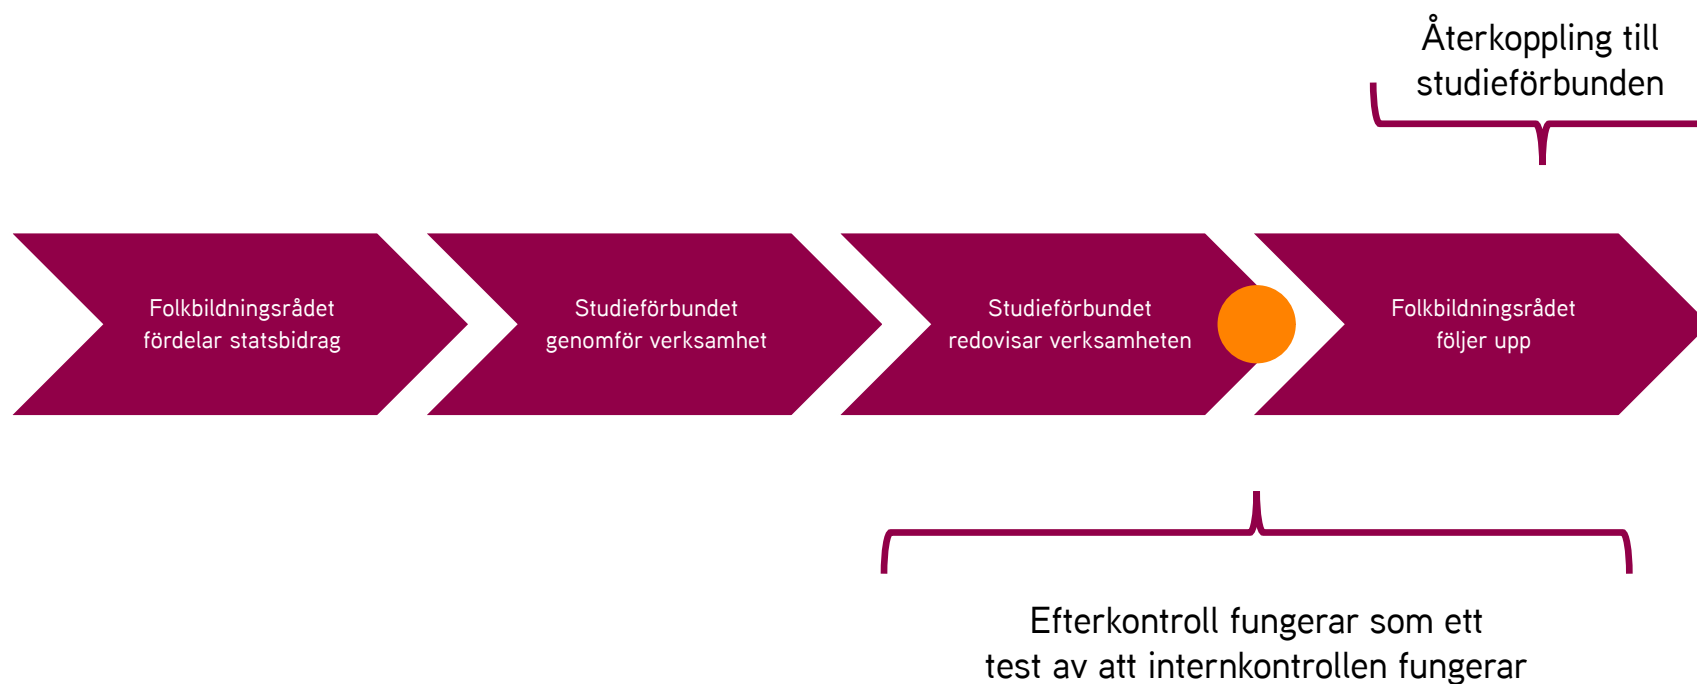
Återkoppling till studieförbunden

Folkbildningsrådet fördelar statsbidrag

Studieförbundet genomför verksamhet

Studieförbundet redovisar verksamheten

Folkbildningsrådet följer upp

Efterkontroll fungerar som ett test av att internkontrollen fungerar